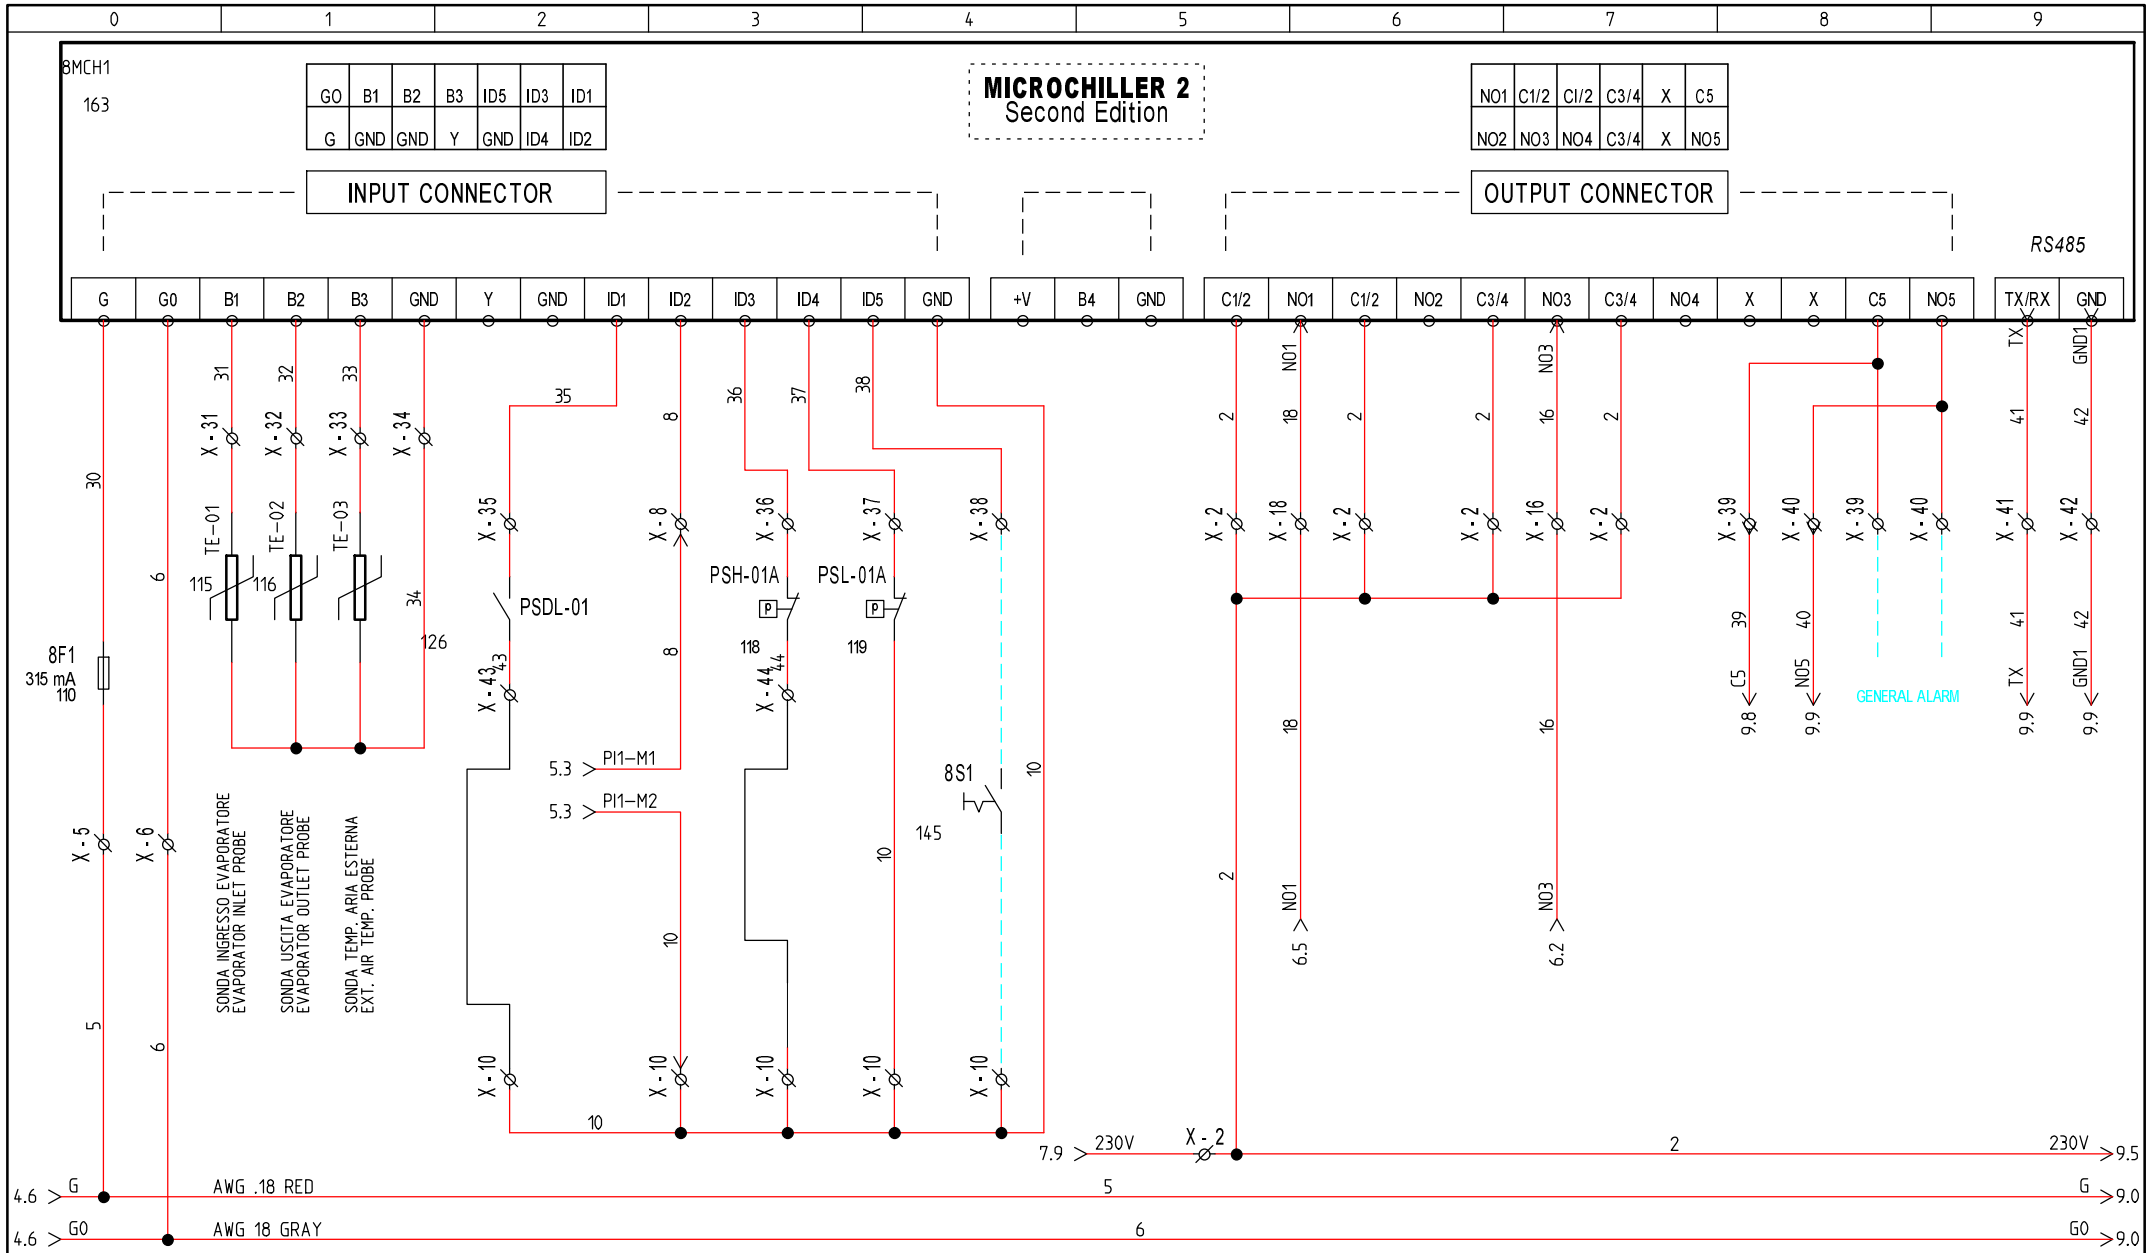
0 1 2 3 4 5 6 7 8 9

8MCH1
163

| GO | B1 | B2 | B3 | ID5 | ID3 | ID1 |
|---|---|---|---|---|---|---|
| G | GND | GND | Y | GND | ID4 | ID2 |

MICROCHILLER 2
Second Edition

| NO1 | C1/2 | C1/2 | C3/4 | X | C5 |
|---|---|---|---|---|---|
| NO2 | NO3 | NO4 | C3/4 | X | NO5 |

INPUT CONNECTOR
OUTPUT CONNECTOR
RS485

G G0 B1 B2 B3 GND Y GND ID1 ID2 ID3 ID4 ID5 GND +V B4 GND C1/2 NO1 C1/2 NO2 C3/4 NO3 C3/4 NO4 X X C5 NO5 TX/RX GND

31 32 33 35 36 37 38 8 2 18 2 2 16 2 NO1 NO3 TX GND1 41 42
X - 31 X - 32 X - 33 X - 34
30
TE-01 TE-02 TE-03
115 116 6 34 126
X - 35 X - 8 X - 36 X - 37 X - 38
PSDL-01 PSH-01A PSL-01A P P
118 119 44 43
X - 43 X - 44
8 8
8F1
315 mA
110
5.3 PI1-M1
5.3 PI1-M2
8S1
145
10 10 10
X - 2 X - 18 X - 2 X - 2 X - 16 X - 2
X - 39 X - 40 X - 39 X - 40 X - 41 X - 42
39 40 41 42
C5 NO5 TX GND1
9.8 9.9 9.9 9.9
GENERAL ALARM
18 16 2
NO1 NO3
6.5 6.2
X - 5 X - 6
SONDA INGRESSO EVAPORATORE EVAPORATOR INLET PROBE
SONDA USCITA EVAPORATORE EVAPORATOR OUTLET PROBE
SONDA TEMP. ARIA ESTERNA EXT. AIR TEMP. PROBE
5 6
X - 10 X - 10 X - 10 X - 10 X - 10
10
7.9 230V X - 2 2 230V 9.5
4.6 G AWG .18 RED 5 G 9.0
4.6 G0 AWG 18 GRAY 6 G0 9.0